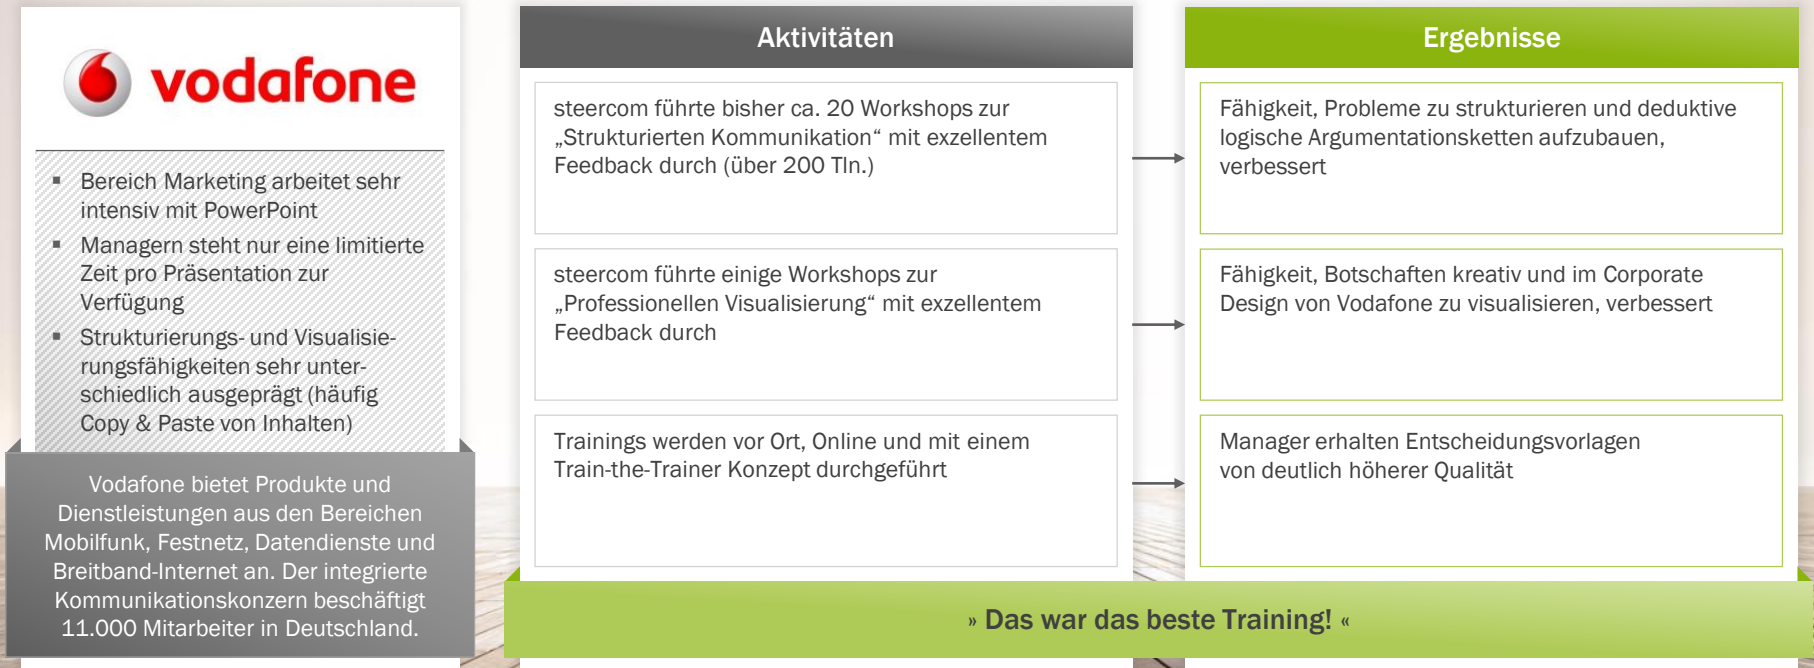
vodafone

▪ Bereich Marketing arbeitet sehr intensiv mit PowerPoint
▪ Managern steht nur eine limitierte Zeit pro Präsentation zur Verfügung
▪ Strukturierungs- und Visualisierungsfähigkeiten sehr unterschiedlich ausgeprägt (häufig Copy & Paste von Inhalten)

Vodafone bietet Produkte und Dienstleistungen aus den Bereichen Mobilfunk, Festnetz, Datendienste und Breitband-Internet an. Der integrierte Kommunikationskonzern beschäftigt 11.000 Mitarbeiter in Deutschland.

Aktivitäten

steercom führte bisher ca. 20 Workshops zur „Strukturierten Kommunikation“ mit exzellentem Feedback durch (über 200 Tln.)

steercom führte einige Workshops zur „Professionellen Visualisierung“ mit exzellentem Feedback durch

Trainings werden vor Ort, Online und mit einem Train-the-Trainer Konzept durchgeführt

Ergebnisse

Fähigkeit, Probleme zu strukturieren und deduktive logische Argumentationsketten aufzubauen, verbessert

Fähigkeit, Botschaften kreativ und im Corporate Design von Vodafone zu visualisieren, verbessert

Manager erhalten Entscheidungsvorlagen von deutlich höherer Qualität

» Das war das beste Training! «